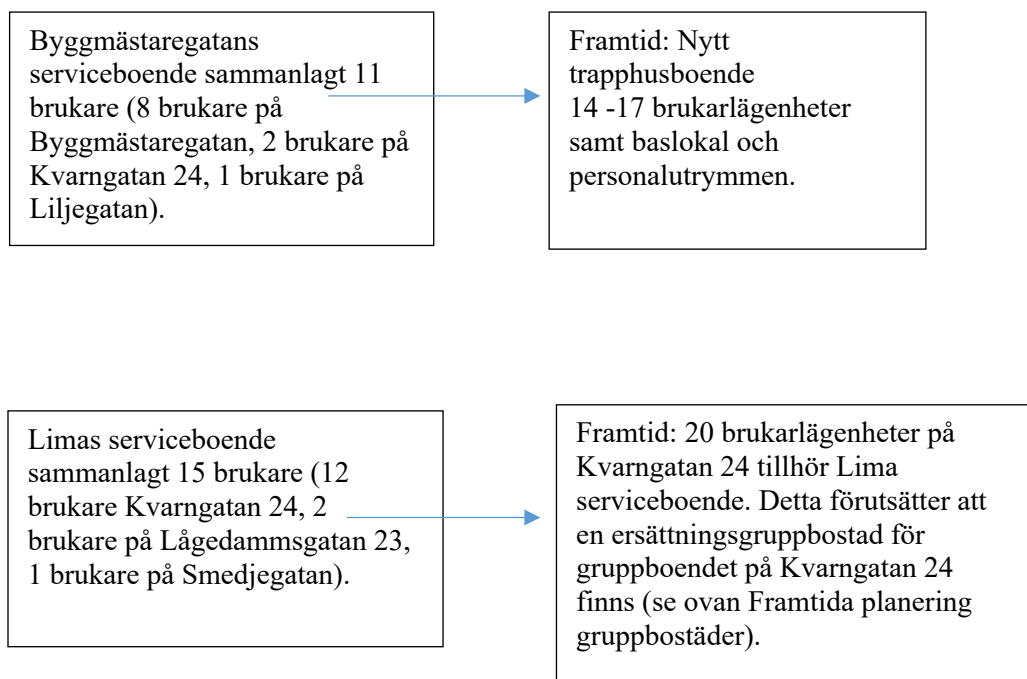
Byggmästaregatans serviceboende sammanlagt 11 brukare (8 brukare på Byggmästaregatan, 2 brukare på Kvarngatan 24, 1 brukare på Liljegatan).

Framtid: Nytt trapphusboende 14 -17 brukarlägenheter samt baslokal och personalutrymmen.

Limas serviceboende sammanlagt 15 brukare (12 brukare Kvarngatan 24, 2 brukare på Lågedammsgatan 23, 1 brukare på Smedjegatan).

Framtid: 20 brukarlägenheter på Kvarngatan 24 tillhör Lima serviceboende. Detta förutsätter att en ersättningsgruppbostad för gruppboendet på Kvarngatan 24 finns (se ovan Framtida planering gruppbostäder).